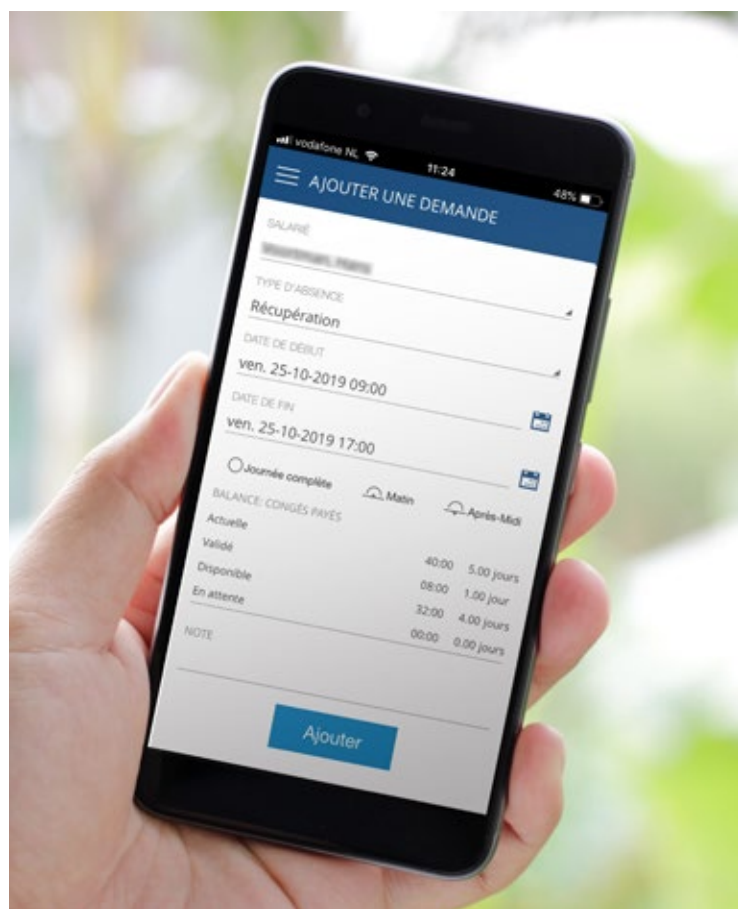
vodafone NL
11:24
48%
AJOUTER UNE DEMANDE
SALARIÉ
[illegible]
TYPE D'ABSENCE
Récupération
DATE DE DÉBUT
ven. 25-10-2019 09:00
DATE DE FIN
ven. 25-10-2019 17:00
Journée complète
Matin
Après-Midi
BALANCE: CONGÉS PAYÉS

| | | |
|---|---|---|
| Actuelle | 40:00 | 5.00 jours |
| Validé | 08:00 | 1.00 jour |
| Disponible | 32:00 | 4.00 jours |
| En attente | 00:00 | 0.00 jours |

NOTE
Ajouter